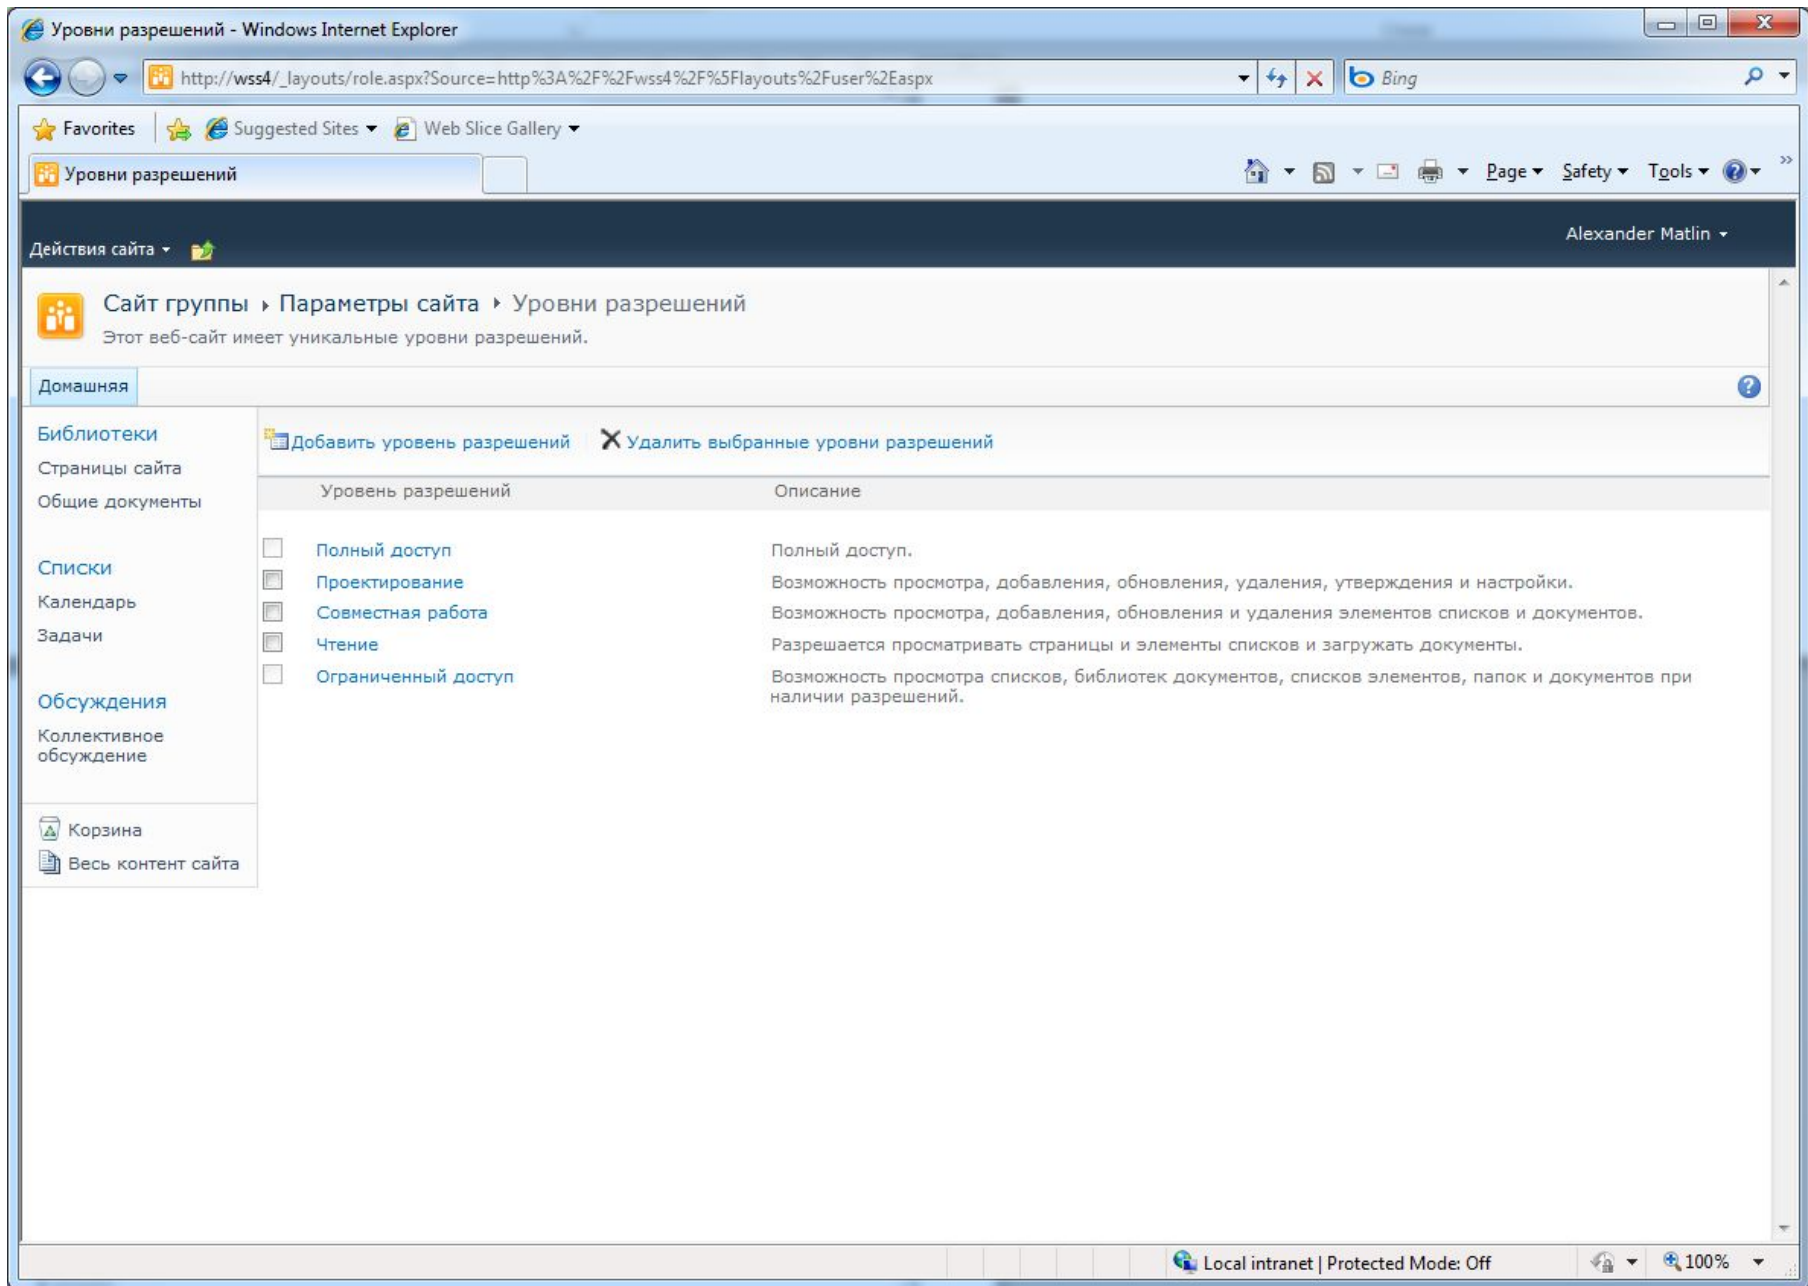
Уровни разрешений - Windows Internet Explorer

http://wss4/_layouts/role.aspx?Source=http%3A%2F%2Fwss4%2F%5Flayouts%2Fuser%2Easpx

Bing

Favorites | Suggested Sites ▾ | Web Slice Gallery ▾

Уровни разрешений

Page ▾ Safety ▾ Tools ▾

Действия сайта ▾

Alexander Matlin ▾

Сайт группы › Параметры сайта › Уровни разрешений

Этот веб-сайт имеет уникальные уровни разрешений.

Домашняя

Библиотеки
Страницы сайта
Общие документы

Списки
Календарь
Задачи

Обсуждения
Коллективное обсуждение

Корзина
Весь контент сайта

Добавить уровень разрешений | Удалить выбранные уровни разрешений

| Уровень разрешений | Описание |
|---|---|
| Полный доступ | Полный доступ. |
| Проектирование | Возможность просмотра, добавления, обновления, удаления, утверждения и настройки. |
| Совместная работа | Возможность просмотра, добавления, обновления и удаления элементов списков и документов. |
| Чтение | Разрешается просматривать страницы и элементы списков и загружать документы. |
| Ограниченный доступ | Возможность просмотра списков, библиотек документов, списков элементов, папок и документов при наличии разрешений. |

Local intranet | Protected Mode: Off

100%